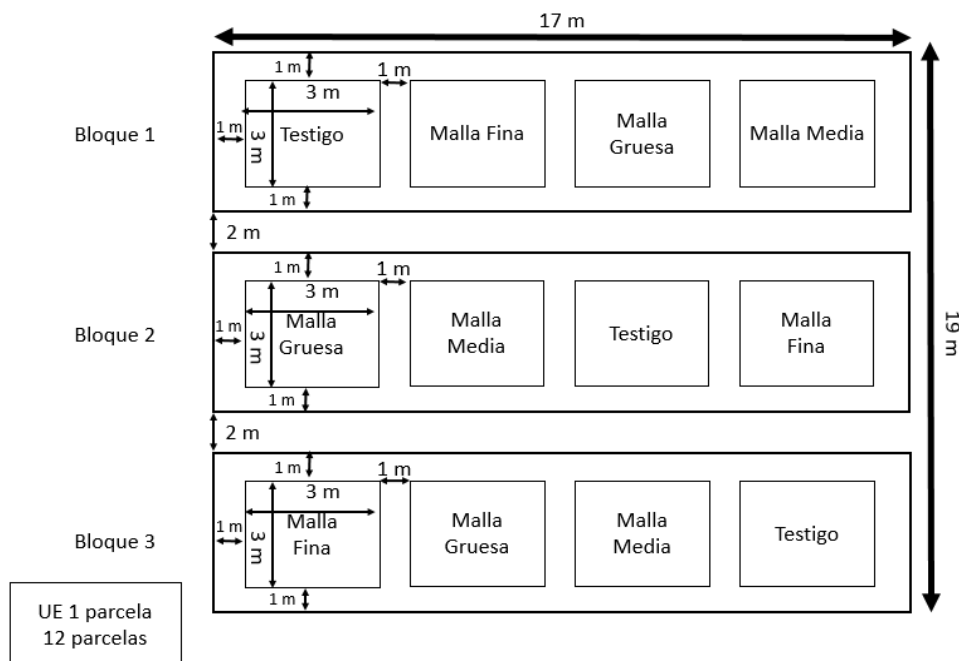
17 m

19 m

Bloque 1

1 m
1 m
3 m
1 m
3 m
Testigo
1 m

Malla Fina

Malla Gruesa

Malla Media

2 m

Bloque 2

1 m
1 m
3 m
1 m
3 m
Malla Gruesa
1 m

Malla Media

Testigo

Malla Fina

2 m

Bloque 3

1 m
1 m
3 m
1 m
3 m
Malla Fina
1 m

Malla Gruesa

Malla Media

Testigo

UE 1 parcela
12 parcelas